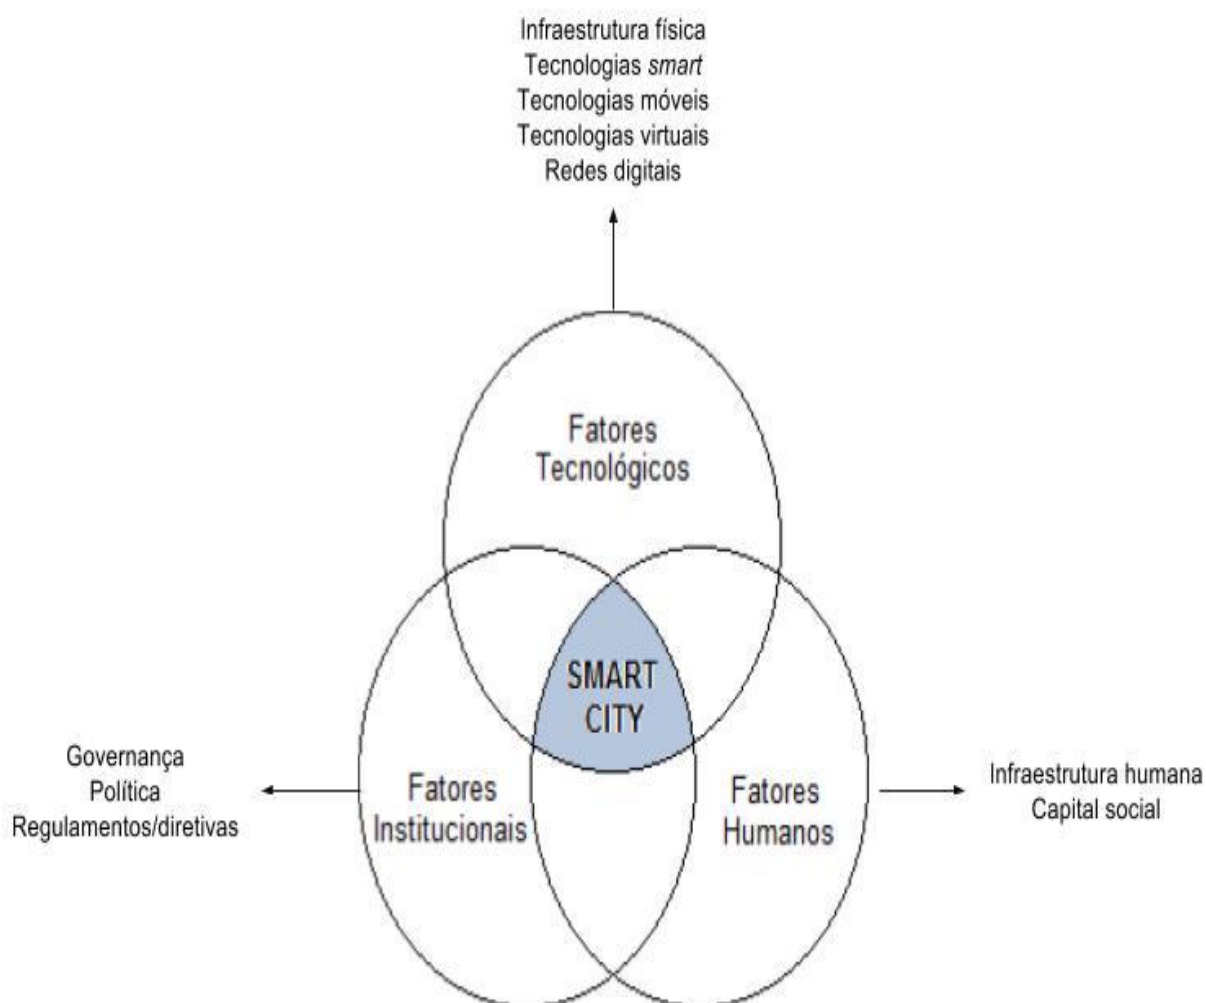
Infraestrutura física
Tecnologias smart
Tecnologias móveis
Tecnologias virtuais
Redes digitais

Fatores Tecnológicos

SMART CITY

Governança
Política
Regulamentos/diretivas

Fatores Institucionais

Fatores Humanos

Infraestrutura humana
Capital social